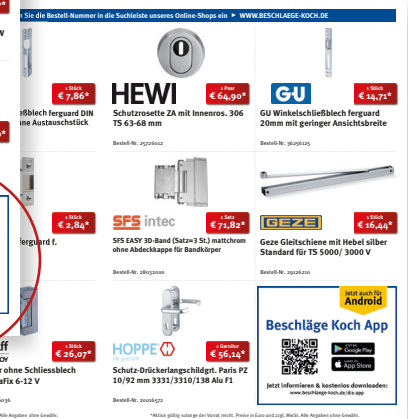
Sie die Bestell-Nummer in die Suchleiste unseres Online-Shops ein ► WWW.BESCHLAEGE-KOCH.DE

v

1 Stück
€ 7,86*
ßblech ferguard DIN
ne Austauschstück

1 Stück
€ 2,84*
ferguard f.

ff
OY
1 Stück
€ 26,07*
r ohne Schliessblech
Fix 6-12 V
36

HEWI
1 Paar
€ 64,90*
Schutzrosette ZA mit Innenros. 306 TS 63-68 mm
Bestell-Nr. 25726012

SFS intec
1 Satz
€ 71,82*
SFS EASY 3D-Band (Satz=3 St.) mattchrom ohne Abdeckkappe für Bandkörper
Bestell-Nr. 28032000

HOPPE
1 Garnitur
€ 56,14*
Schutz-Drückerlangschildgrt. Paris PZ 10/92 mm 3331/3310/138 Alu F1
Bestell-Nr. 20016572

GU
1 Stück
€ 14,71*
GU Winkelschließblech ferguard 20mm mit geringer Ansichtsbreite
Bestell-Nr. 36256125

GEZE
1 Stück
€ 16,44*
Geze Gleitschiene mit Hebel silber Standard für TS 5000/ 3000 V
Bestell-Nr. 29126210

Jetzt auch für
Android
Beschläge Koch App
GET IT ON Google Play
Download on the App Store
Jetzt informieren & kostenlos downloaden:
www.beschlaege-koch.de/die-app

Alle Angaben ohne Gewähr.
*Aktion gültig solange der Vorrat reicht. Preise in Euro und zzgl. MwSt. Alle Angaben ohne Gewähr.